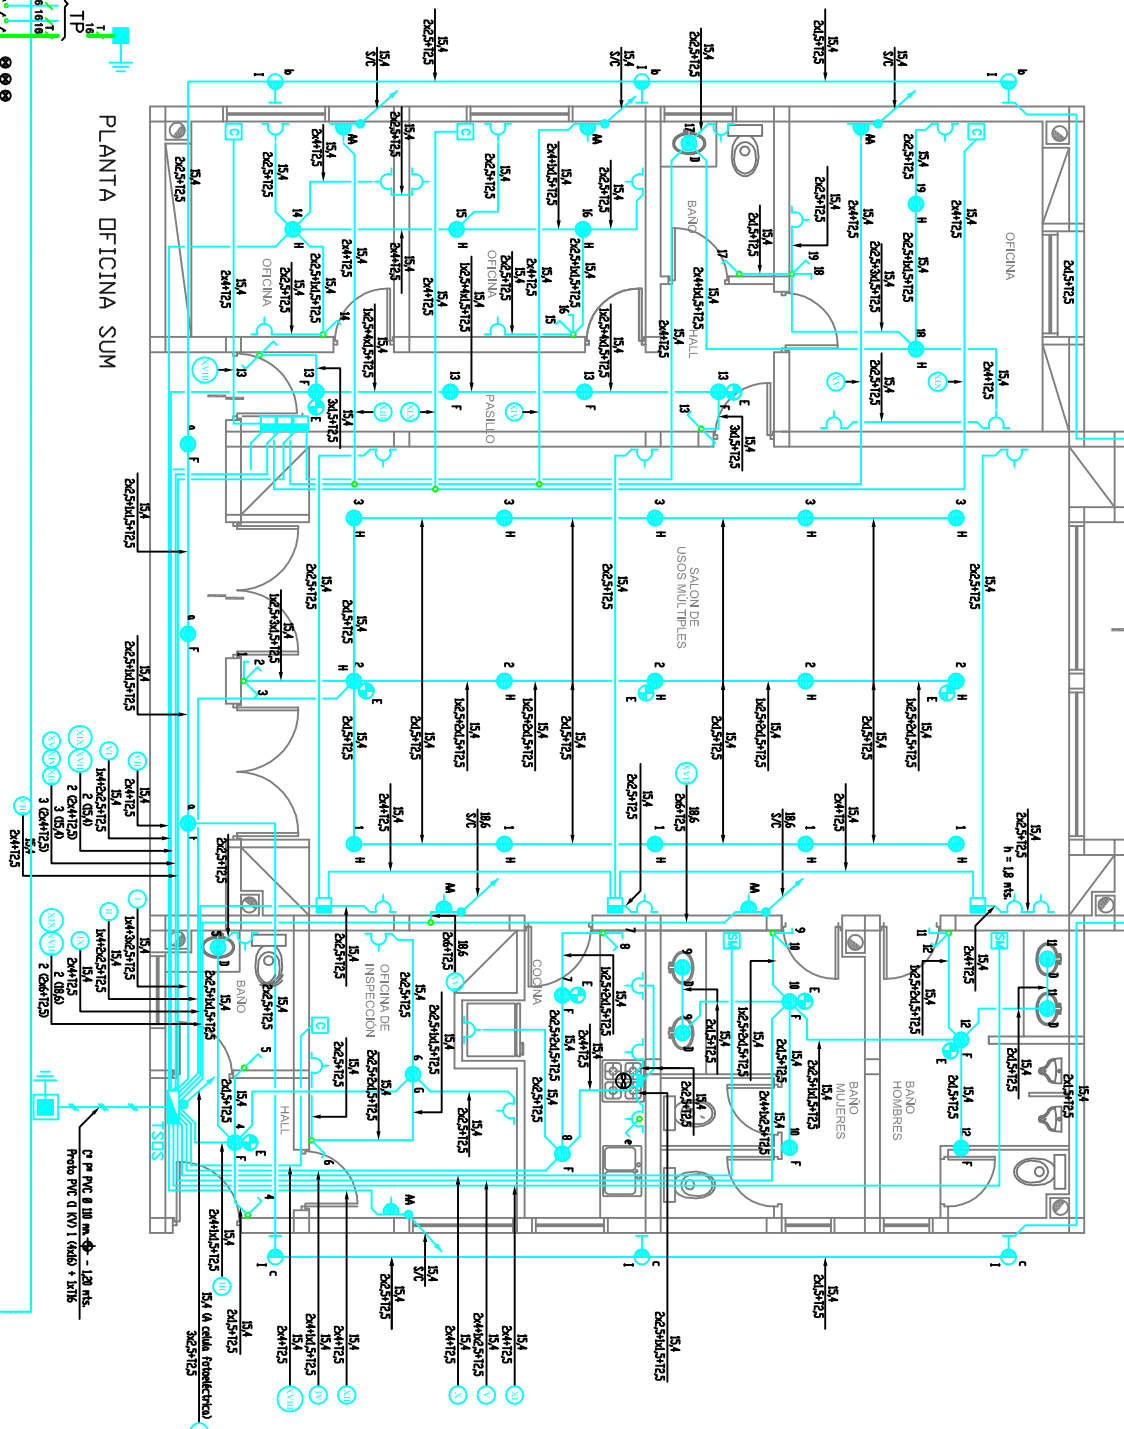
PLANTA OFICINA SUM

TP

OFICINA

OFICINA

OFICINA

BAÑO

HALL

PASILLO

SALON DE USOS MULTIPLES

COCINA

OFICINA DE INSPECCION

BAÑO

HALL

BAÑO MUJERES

BAÑO HOMBRES

TSOS

15A
2x2,5+T2,5

15A
S/C

15A
2x1,5+T2,5

15A
2x4+T2,5

15A
2x2,5+1x1,5+T2,5

15A
3x1,5+T2,5

18,6
S/C

18,6
2x6+T2,5

15A
2x2,5+1x1,5+T2,5

C° PVC Ø 110 mm - 1,20 mts.
Proto PVC Cl (K) 1 (4x16) + 1x16

h = 1,8 mts.

15A (A celula fotoelectrica)
3x2,5+T2,5

2 (2x6+T2,5)

2 (18,6)

3 (2x4+T2,5)

3 (15A)

2 (2x4+T2,5)

2 (15A)

1x4+1x2,5+T2,5

2x4+T2,5